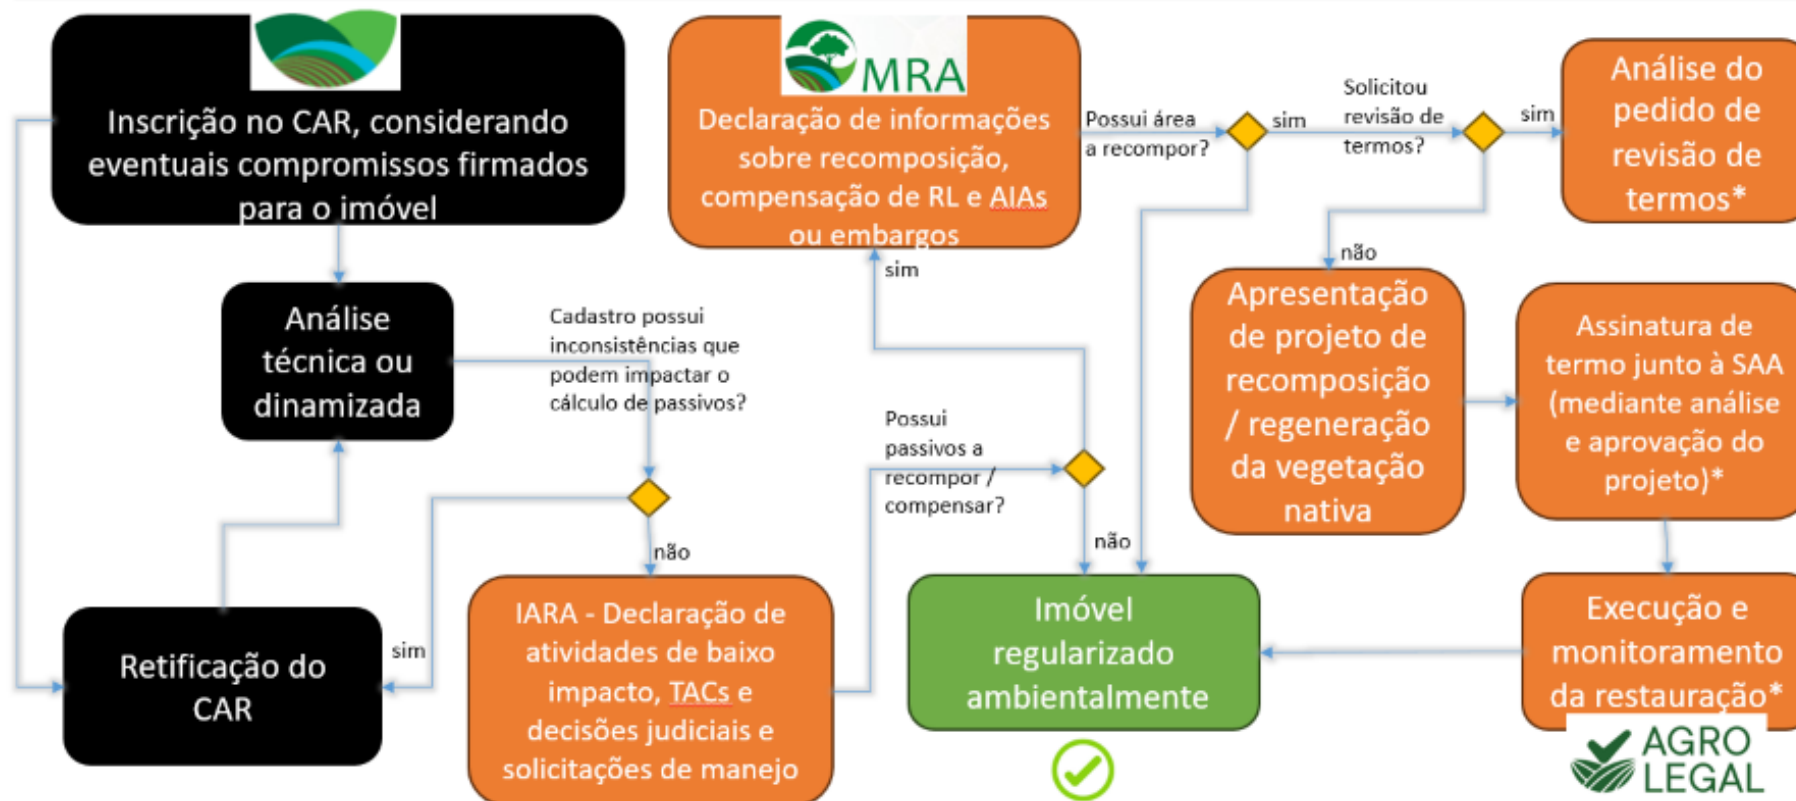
Inscrição no CAR, considerando eventuais compromissos firmados para o imóvel

MRA

Declaração de informações sobre recomposição, compensação de RL e AIAs ou embargos

Possui área a recompor?

sim

Solicitou revisão de termos?

sim

Análise do pedido de revisão de termos*

não

Análise técnica ou dinamizada

Cadastro possui inconsistências que podem impactar o cálculo de passivos?

sim

Possui passivos a recompor / compensar?

Apresentação de projeto de recomposição / regeneração da vegetação nativa

Assinatura de termo junto à SAA (mediante análise e aprovação do projeto)*

não

não

Retificação do CAR

sim

IARA - Declaração de atividades de baixo impacto, TACs e decisões judiciais e solicitações de manejo

Imóvel regularizado ambientalmente

Execução e monitoramento da restauração*

AGRO LEGAL